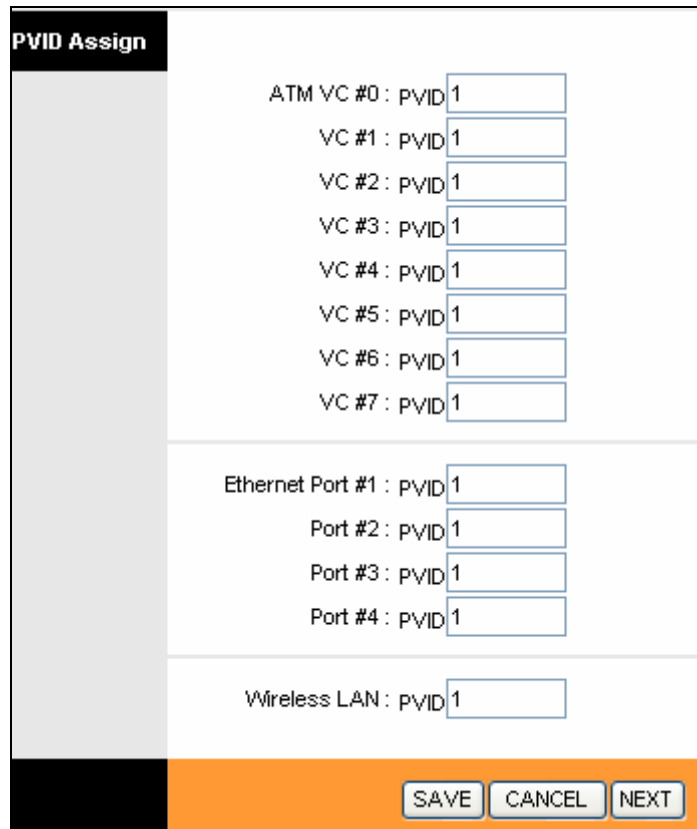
PVID Assign

ATM VC #0 : PVID 1
VC #1 : PVID 1
VC #2 : PVID 1
VC #3 : PVID 1
VC #4 : PVID 1
VC #5 : PVID 1
VC #6 : PVID 1
VC #7 : PVID 1

Ethernet Port #1 : PVID 1
Port #2 : PVID 1
Port #3 : PVID 1
Port #4 : PVID 1

Wireless LAN : PVID 1

SAVE CANCEL NEXT